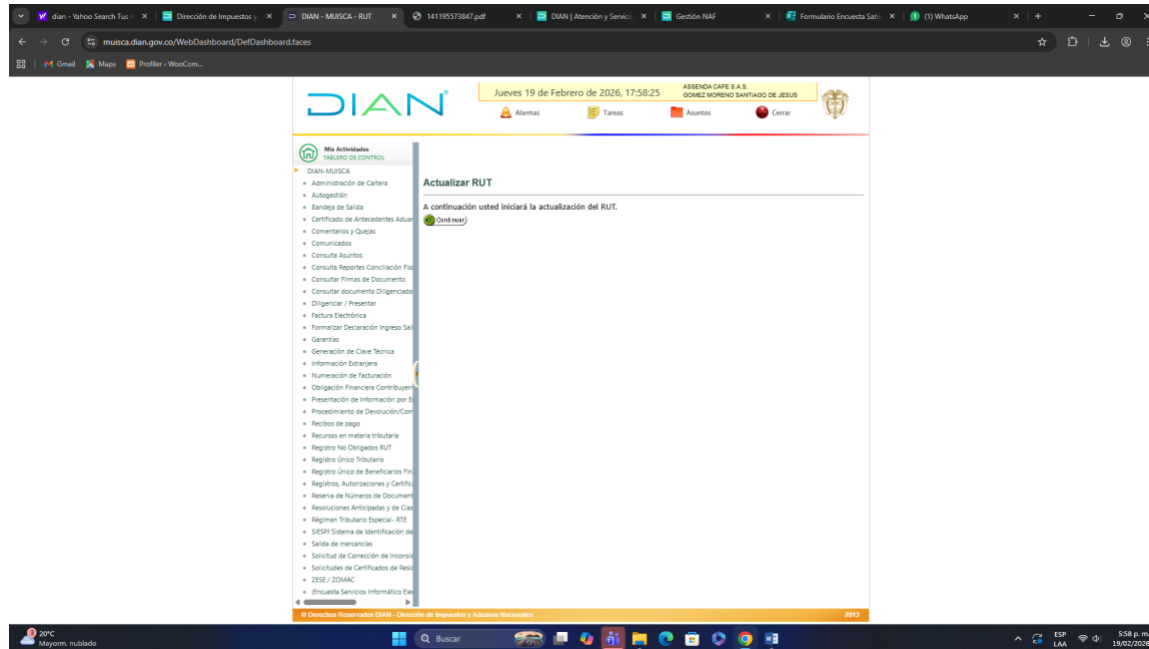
dian - Yahoo Search Tus r | Dirección de Impuestos y | DIAN - MUISCA - RUT | 141195573847.pdf | DIAN | Atención y Servicio | Gestión NAF | Formulario Encuesta Satis | (1) WhatsApp

muisca.dian.gov.co/WebDashboard/DefDashboard.faces

Gmail | Maps | Profiler ‹ WooCom...

DIAN

Jueves 19 de Febrero de 2026, 17:58:25

ASSENDA CAFE S.A.S.
GOMEZ MORENO SANTIAGO DE JESUS

Alarmas | Tareas | Asuntos | Cerrar

Mis Actividades
TABLERO DE CONTROL

DIAN-MUISCA
- Administración de Cartera
- Autogestión
- Bandeja de Salida
- Certificado de Antecedentes Aduar
- Comentarios y Quejas
- Comunicados
- Consulta Asuntos
- Consulta Reportes Conciliación Fis
- Consultar Firmas de Documento
- Consultar documento Diligenciado
- Diligenciar / Presentar
- Factura Electrónica
- Formalizar Declaración Ingreso Sali
- Garantías
- Generación de Clave Técnica
- Información Exógena
- Numeración de Facturación
- Obligación Financiera Contribuyen
- Presentación de Información por E
- Procedimiento de Devolución/Com
- Recibos de pago
- Recursos en materia tributaria
- Registro No Obligados RUT
- Registro Único Tributario
- Registro Único de Beneficiarios Fin
- Registros, Autorizaciones y Certific
- Reserva de Números de Document
- Resoluciones Anticipadas y de Clas
- Régimen Tributario Especial - RTE
- SIESPJ Sistema de Identificación de
- Salida de mercancías
- Solicitud de Corrección de Inconsis
- Solicitudes de Certificados de Resid
- ZESE / ZOMAC
- ¡Encuesta Servicios Informático Ele

Actualizar RUT

A continuación usted iniciará la actualización del RUT.

Continuar

© Derechos Reservados DIAN - Dirección de Impuestos y Aduanas Nacionales    2013

20°C
Mayorm. nublado

Buscar

ESP
LAA

5:58 p. m.
19/02/2026